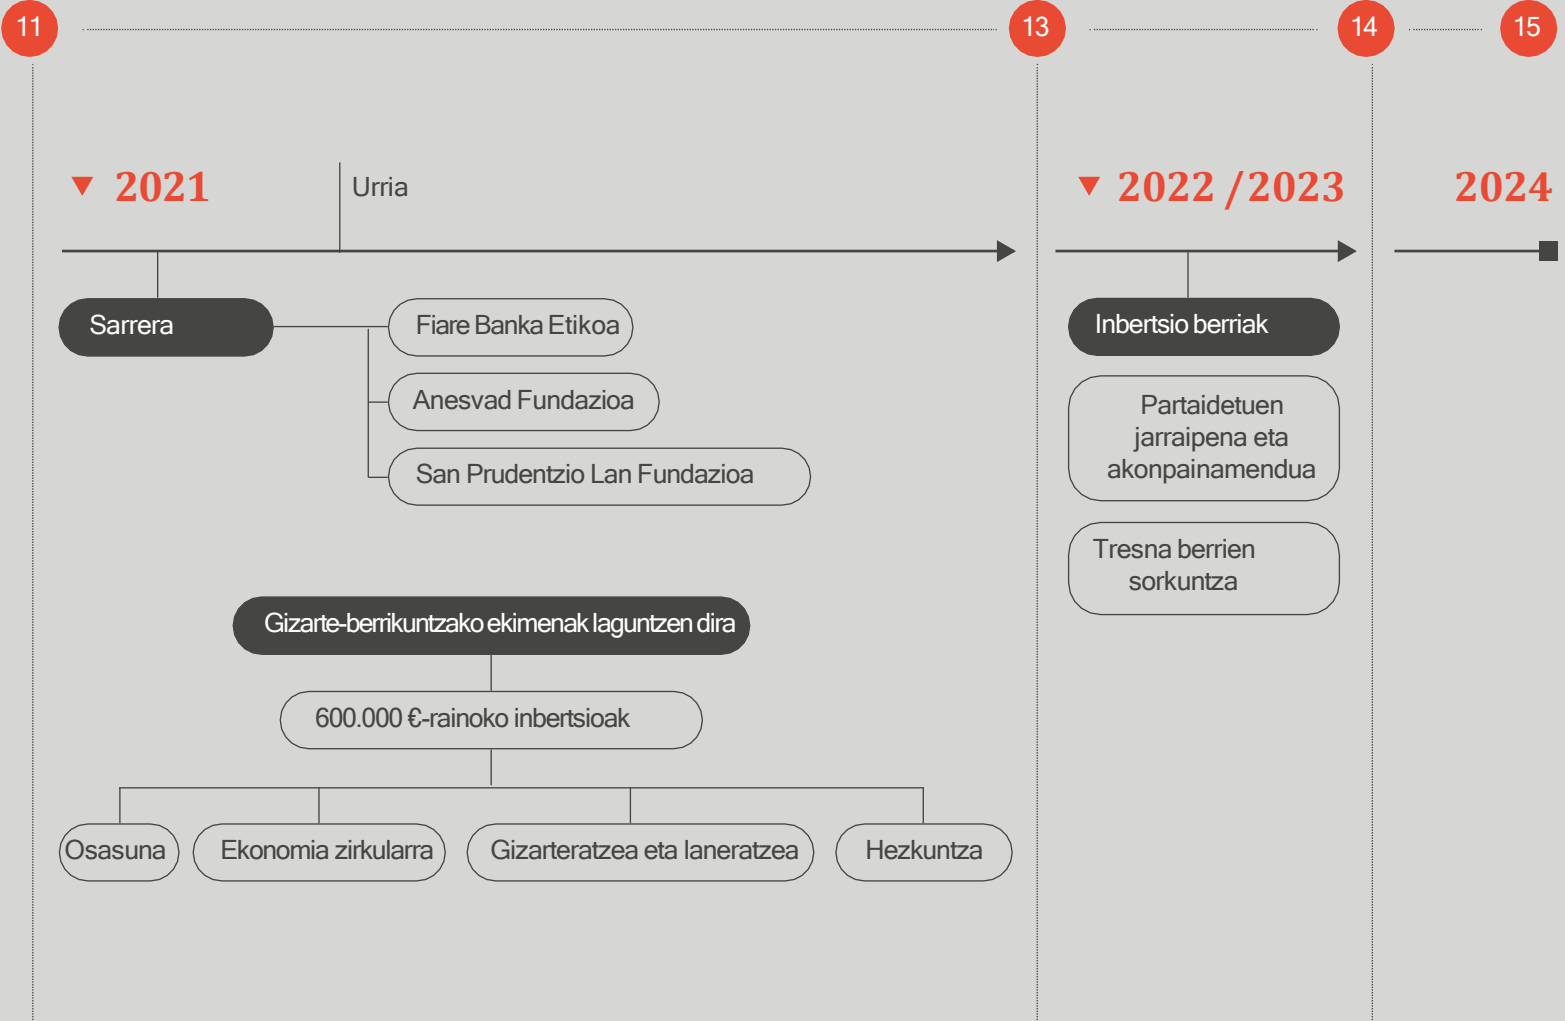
11

13

14

15

2021

Urria

2022 / 2023

2024

Sarrera

Fiare Banka Etikoa

Anesvad Fundazioa

San Prudentzio Lan Fundazioa

Inbertsio berriak

Partaidetuen jarraipena eta akonpainamendua

Tresna berrien sorkuntza

Gizarte-berrikuntzako ekimenak laguntzen dira

600.000 €-rainoko inbertsioak

Osasuna

Ekonomia zirkularra

Gizarteratzea eta laneratzea

Hezkuntza